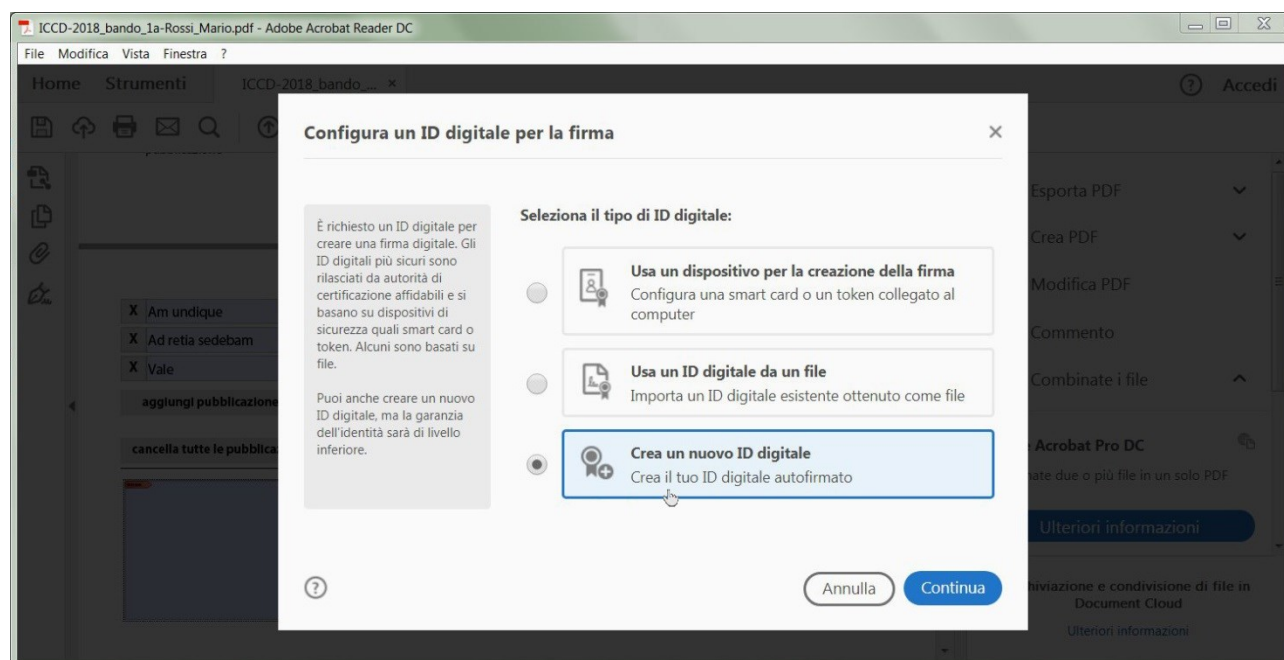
ICCD-2018_bando_1a-Rossi_Mario.pdf - Adobe Acrobat Reader DC

File Modifica Vista Finestra ?

Home Strumenti ICCD-2018_bando_... ×

Accedi

Configura un ID digitale per la firma

×

È richiesto un ID digitale per creare una firma digitale. Gli ID digitali più sicuri sono rilasciati da autorità di certificazione affidabili e si basano su dispositivi di sicurezza quali smart card o token. Alcuni sono basati su file.

Puoi anche creare un nuovo ID digitale, ma la garanzia dell'identità sarà di livello inferiore.

Seleziona il tipo di ID digitale:

Usa un dispositivo per la creazione della firma
Configura una smart card o un token collegato al computer

Usa un ID digitale da un file
Importa un ID digitale esistente ottenuto come file

Crea un nuovo ID digitale
Crea il tuo ID digitale autofirmato

Annulla Continua

X Am undique
X Ad retia sedebam
X Vale
aggiungi pubblicazione
cancella tutte le pubblica

Esporta PDF
Crea PDF
Modifica PDF
Commento
Combinate i file
Acrobat Pro DC
nate due o più file in un solo PDF
Ulteriori informazioni
hiviazione e condivisione di file in Document Cloud
Ulteriori informazioni